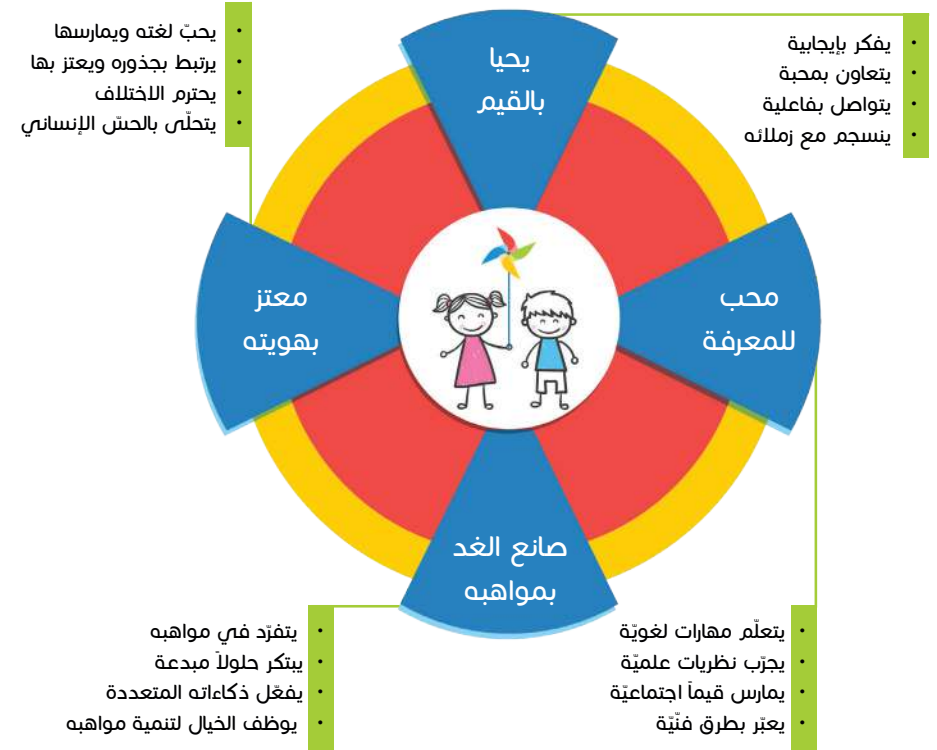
• يحبّ لغته ويمارسها
• يرتبط بجذوره ويعتز بها
• يحترم الاختلاف
• يتحلّى بالحسّ الإنساني

يحيا بالقيم

• يفكر بإيجابية
• يتعاون بمحبة
• يتواصل بفاعلية
• ينسجم مع زملائه

معتز بهويته

محب للمعرفة

صانع الغد بمواهبه

• يتفرّد في مواهبه
• يبتكر حلولاً مبدعة
• يفعّل ذكاءاته المتعددة
• يوظف الخيال لتنمية مواهبه

• يتعلّم مهارات لغويّة
• يجرّب نظريات علميّة
• يمارس قيماً اجتماعيّة
• يعبّر بطرق فنّيّة